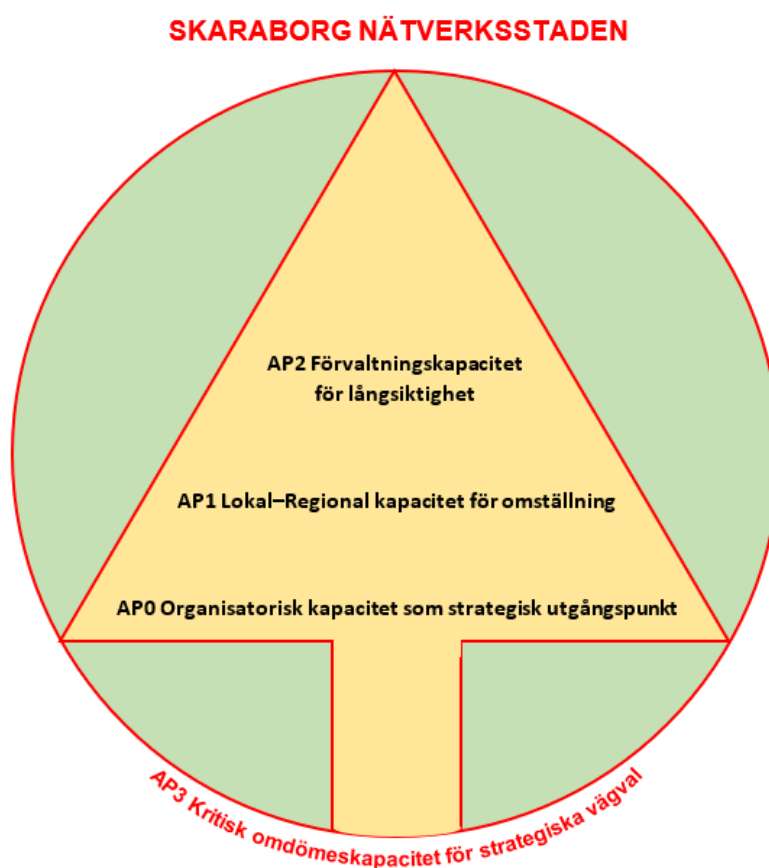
SKARABORG NÄTVERKSSTADEN

AP2 Förvaltningskapacitet för långsiktighet

AP1 Lokal–Regional kapacitet för omställning

AP0 Organisatorisk kapacitet som strategisk utgångspunkt

AP3 Kritisk omdömeskapacitet för strategiska vägval